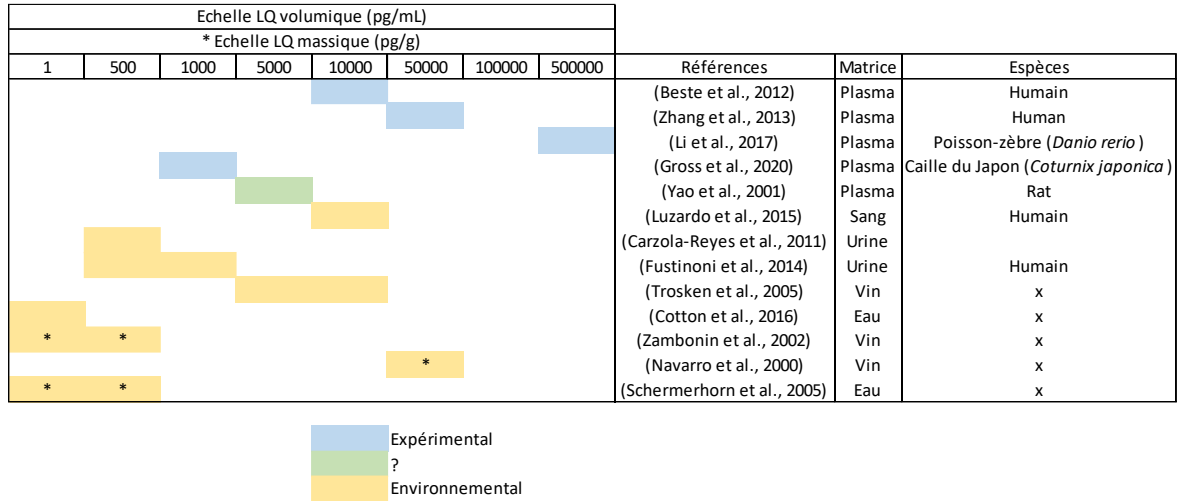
| Echelle LQ volumique (pg/mL) | | | | | | | | | | |
|---|---|---|---|---|---|---|---|---|---|---|
| * Echelle LQ massique (pg/g) | | | | | | | | | | |
| 1 | 500 | 1000 | 5000 | 10000 | 50000 | 100000 | 500000 | Références | Matrice | Espèces |
| | | | | | | | | (Beste et al., 2012) | Plasma | Humain |
| | | | | | | | | (Zhang et al., 2013) | Plasma | Human |
| | | | | | | | | (Li et al., 2017) | Plasma | Poisson-zèbre (*Danio rerio*) |
| | | | | | | | | (Gross et al., 2020) | Plasma | Caille du Japon (*Coturnix japonica*) |
| | | | | | | | | (Yao et al., 2001) | Plasma | Rat |
| | | | | | | | | (Luzardo et al., 2015) | Sang | Humain |
| | | | | | | | | (Carzola-Reyes et al., 2011) | Urine | |
| | | | | | | | | (Fustinoni et al., 2014) | Urine | Humain |
| | | | | | | | | (Trosken et al., 2005) | Vin | x |
| | | | | | | | | (Cotton et al., 2016) | Eau | x |
| * | * | | | | | | | (Zambonin et al., 2002) | Vin | x |
| | | | | | * | | | (Navarro et al., 2000) | Vin | x |
| * | * | | | | | | | (Schermerhorn et al., 2005) | Eau | x |

Expérimental
?
Environnemental